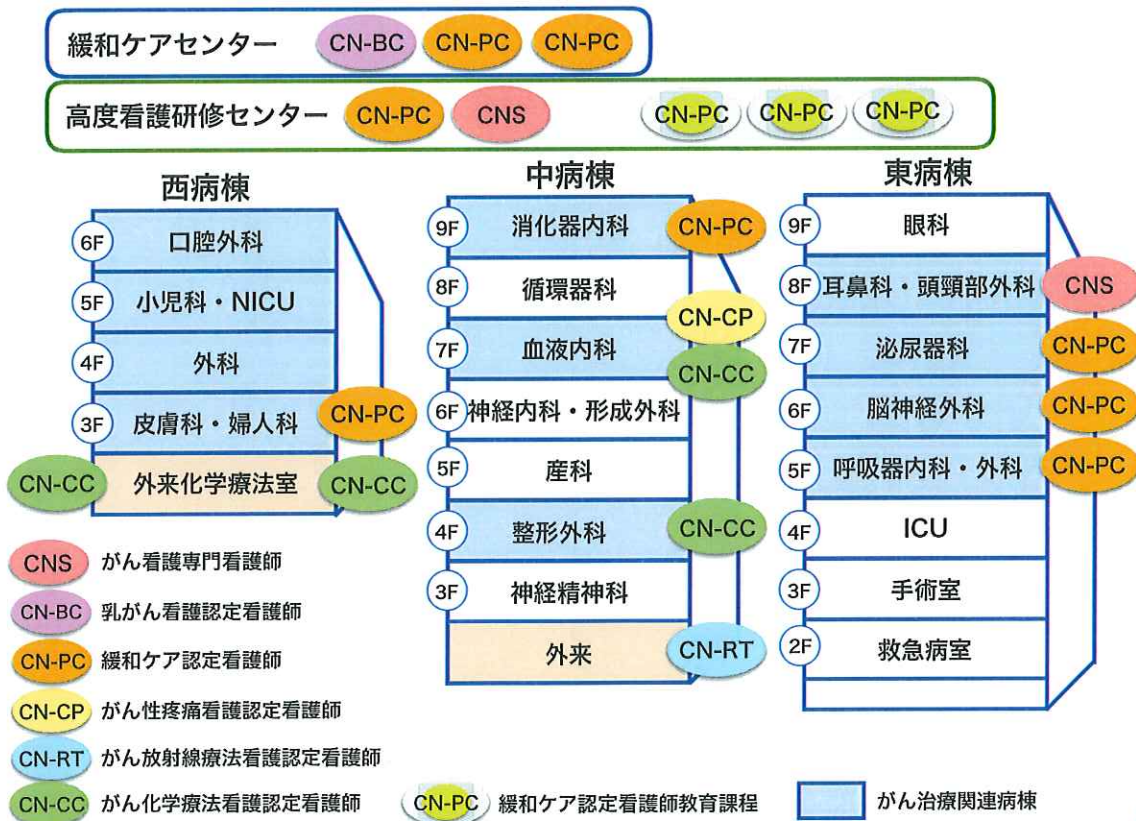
緩和ケアセンター CN-BC CN-PC CN-PC

高度看護研修センター CN-PC CNS CN-PC CN-PC CN-PC

西病棟

6F 口腔外科

5F 小児科・NICU

4F 外科

3F 皮膚科・婦人科 CN-PC

CN-CC 外来化学療法室 CN-CC

中病棟

9F 消化器内科 CN-PC

8F 循環器科

7F 血液内科 CN-CP CN-CC

6F 神経内科・形成外科

5F 産科

4F 整形外科 CN-CC

3F 神経精神科

外来 CN-RT

東病棟

9F 眼科

8F 耳鼻科・頭頸部外科 CNS

7F 泌尿器科 CN-PC

6F 脳神経外科 CN-PC

5F 呼吸器内科・外科 CN-PC

4F ICU

3F 手術室

2F 救急病室

CNS がん看護専門看護師

CN-BC 乳がん看護認定看護師

CN-PC 緩和ケア認定看護師

CN-CP がん性疼痛看護認定看護師

CN-RT がん放射線療法看護認定看護師

CN-CC がん化学療法看護認定看護師

CN-PC 緩和ケア認定看護師教育課程

がん治療関連病棟